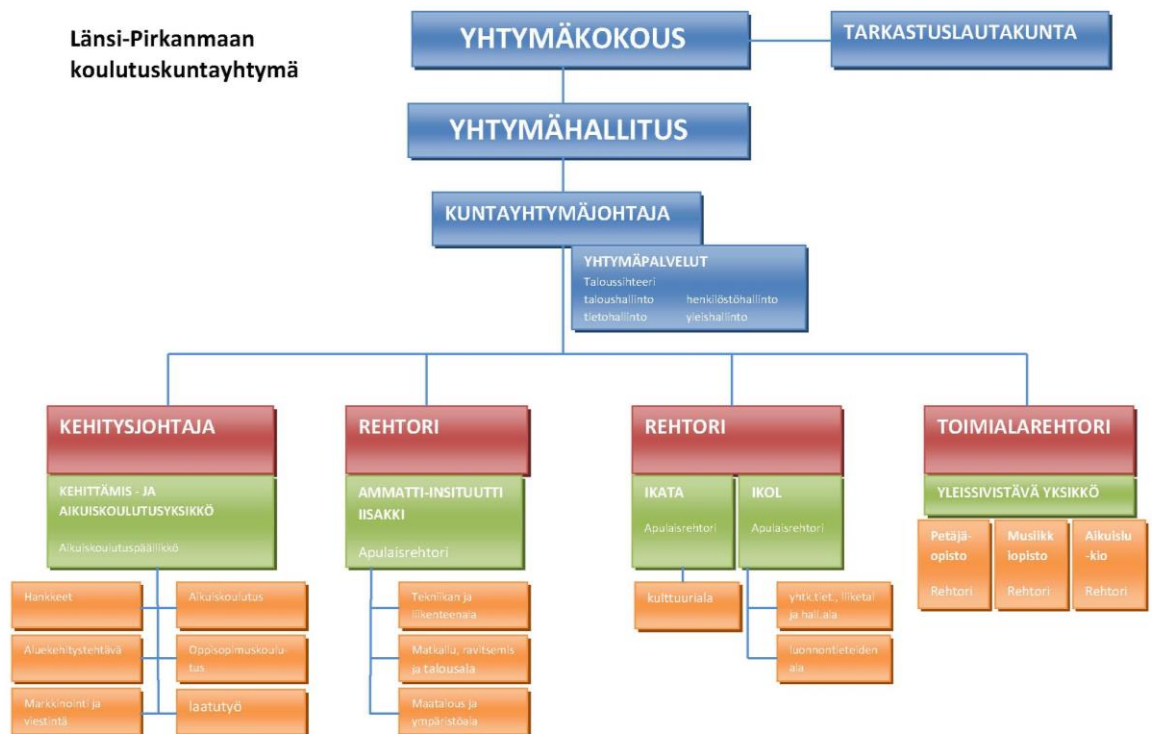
Länsi-Pirkanmaan koulutuskuntayhtymä

YHTYMÄKOKOUS

TARKASTUSLAUTAKUNTA

YHTYMÄHALLITUS

KUNTAYHTYMÄJOHTAJA

YHTYMÄPALVELUT
Taloussihteeri
taloushallinto henkilöstöhallinto
tietohallinto yleishallinto

KEHITYSJOHTAJA

KEHITTÄMIS - JA AIKUISKOULUTUSYKSIKKÖ
Aikuiskoulutuspäällikkö

Hankkeet
Aikuiskoulutus
Aluekehitystehtävä
Oppisopimuskoulutus
Markkinointi ja viestintä
laatutyö

REHTORI

AMMATTI-INSITUUTTI IISAKKI
Apulaisrehtori

Tekniikan ja liikenteenala
Matkailu, ravitsemis ja talousala
Maatalous ja ympäristöala

REHTORI

IKATA
Apulaisrehtori

IKOL
Apulaisrehtori

kulttuuriala
yhtk.tiet., liiketal ja hall.ala
luonnontieteiden ala

TOIMIALAREHTORI

YLEISSIVISTÄVÄ YKSIKKÖ

Petäjäopisto
Rehtori

Musiikkiopisto
Rehtori

Aikuislukio
Rehtori